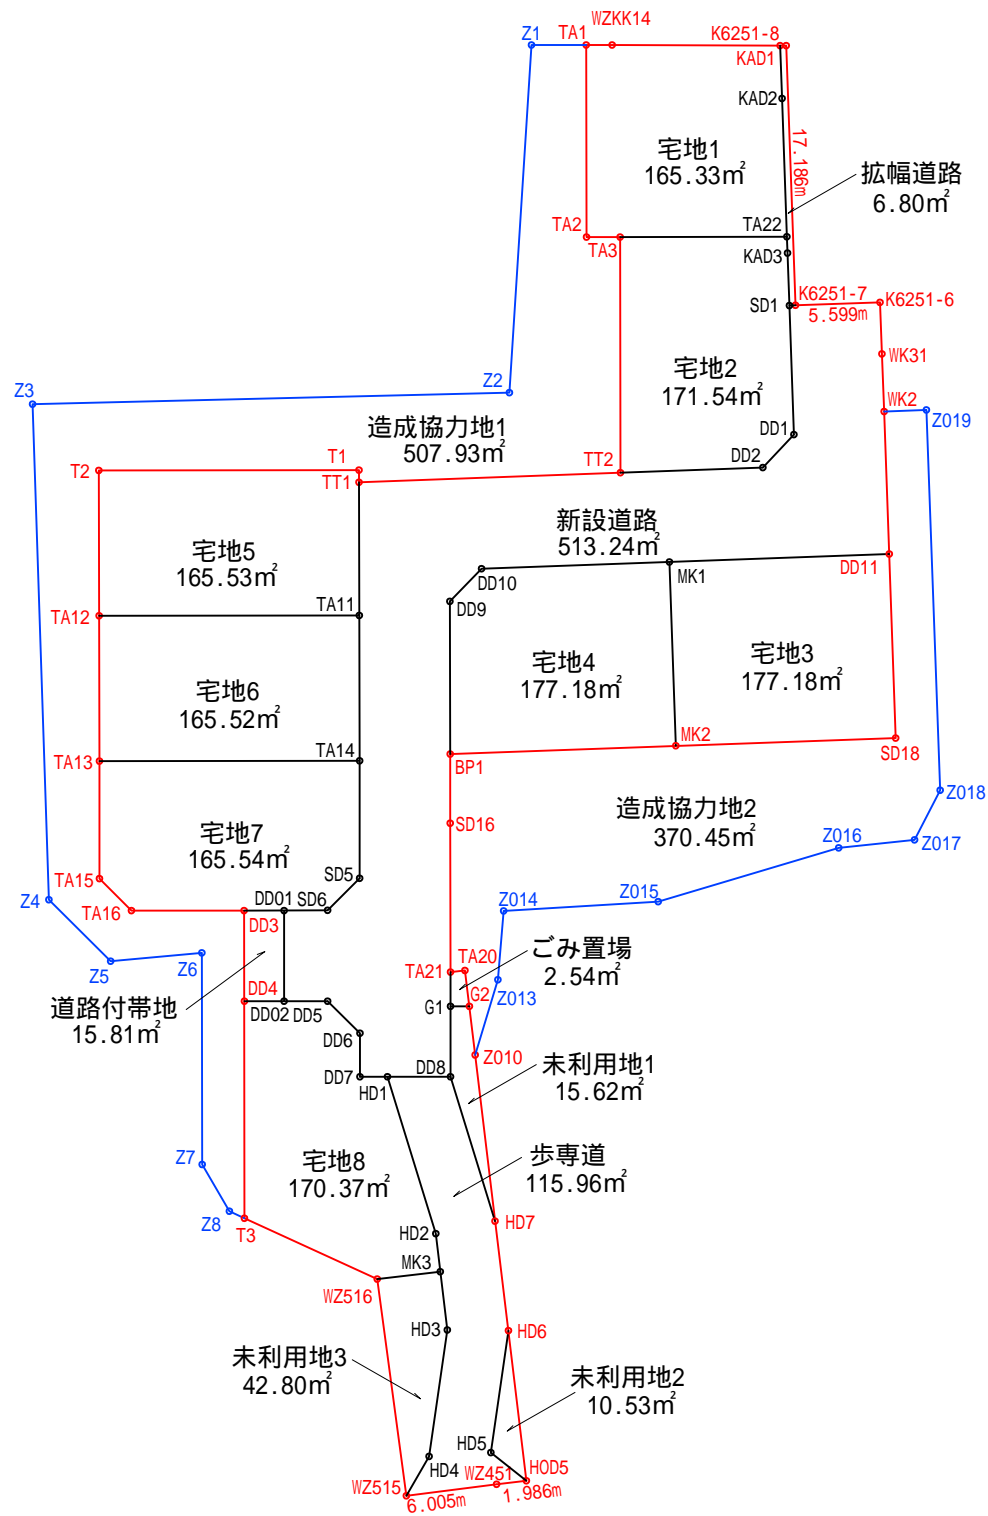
Z1 TA1 WZKK14 K6251-8
KAD1
KAD2
宅地1
165.33㎡
17.186m
拡幅道路
6.80㎡
TA2 TA22
TA3 KAD3
SD1 K6251-7 K6251-6
5.599m
WK31
宅地2
171.54㎡
Z3 Z2
WK2 Z019
造成協力地1
507.93㎡
DD1
T2 T1 TT2 DD2
TT1
新設道路
513.24㎡
宅地5
165.53㎡
DD10 MK1 DD11
TA12 TA11 DD9
宅地4
177.18㎡
宅地3
177.18㎡
宅地6
165.52㎡
MK2
TA13 TA14 BP1 SD18
造成協力地2
370.45㎡
Z018
SD16
宅地7
165.54㎡
Z016
Z017
SD5
TA15
Z4 DD01 SD6 Z014 Z015
TA16
DD3
ごみ置場
2.54㎡
Z5 Z6 TA21 TA20
DD4 G2 Z013
道路付帯地
15.81㎡
G1
DD02 DD5
DD6 Z010
未利用地1
15.62㎡
DD7 DD8
HD1
歩専道
115.96㎡
宅地8
170.37㎡
Z7
Z8 HD7
T3
HD2
MK3
WZ516
HD3 HD6
未利用地3
42.80㎡
未利用地2
10.53㎡
HD5
HD4 WZ451 HOD5
WZ515
6.005m 1.986m